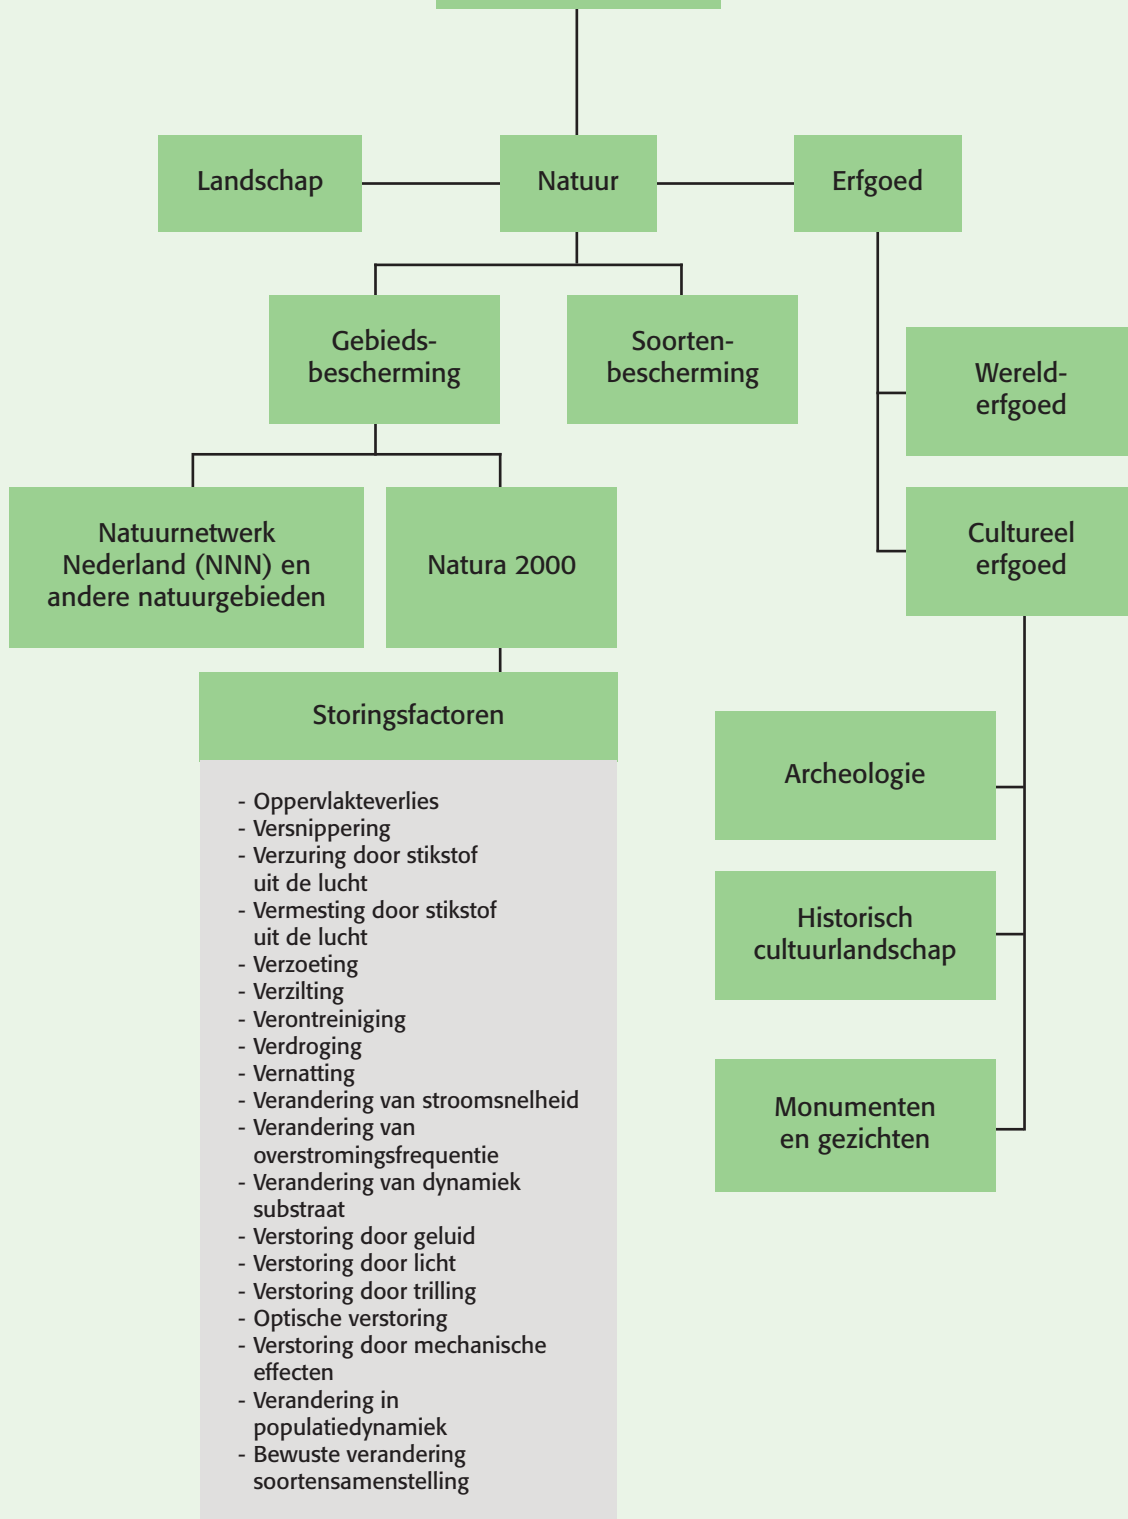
Landschap

Natuur

Erfgoed

Gebiedsbescherming

Soortenbescherming

Werelderfgoed

Natuurnetwerk Nederland (NNN) en andere natuurgebieden

Natura 2000

Cultureel erfgoed

Storingsfactoren

- Oppervlakteverlies
- Versnippering
- Verzuring door stikstof uit de lucht
- Vermesting door stikstof uit de lucht
- Verzoeting
- Verzilting
- Verontreiniging
- Verdroging
- Vernatting
- Verandering van stroomsnelheid
- Verandering van overstromingsfrequentie
- Verandering van dynamiek substraat
- Verstoring door geluid
- Verstoring door licht
- Verstoring door trilling
- Optische verstoring
- Verstoring door mechanische effecten
- Verandering in populatiedynamiek
- Bewuste verandering soortensamenstelling

Archeologie

Historisch cultuurlandschap

Monumenten en gezichten